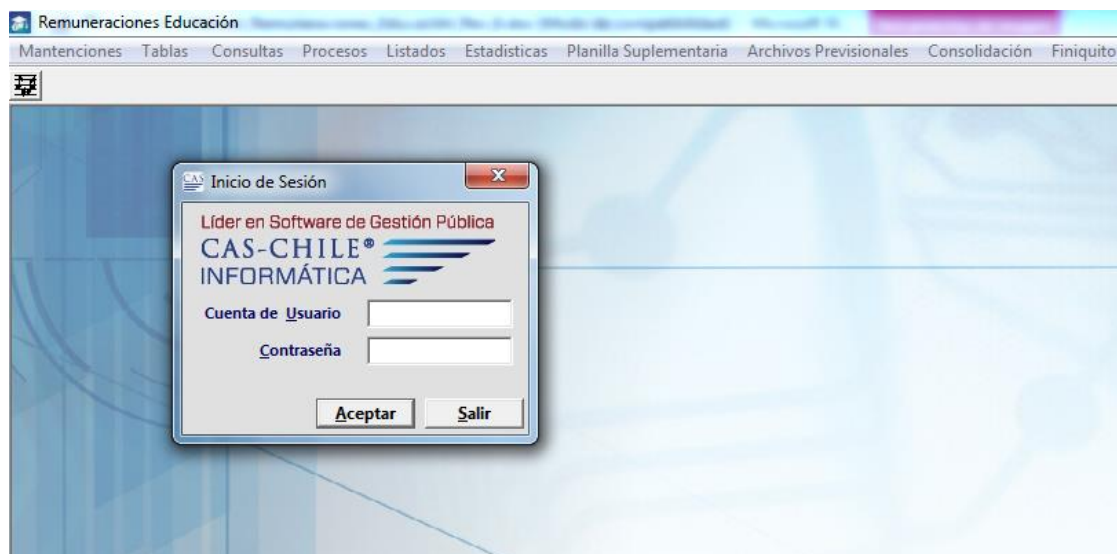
Remuneraciones Educación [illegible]

Mantenciones Tablas Consultas Procesos Listados Estadisticas Planilla Suplementaria Archivos Previsionales Consolidación Finiquito

Inicio de Sesión

Líder en Software de Gestión Pública
CAS-CHILE®
INFORMÁTICA

Cuenta de Usuario

Contraseña

Aceptar Salir